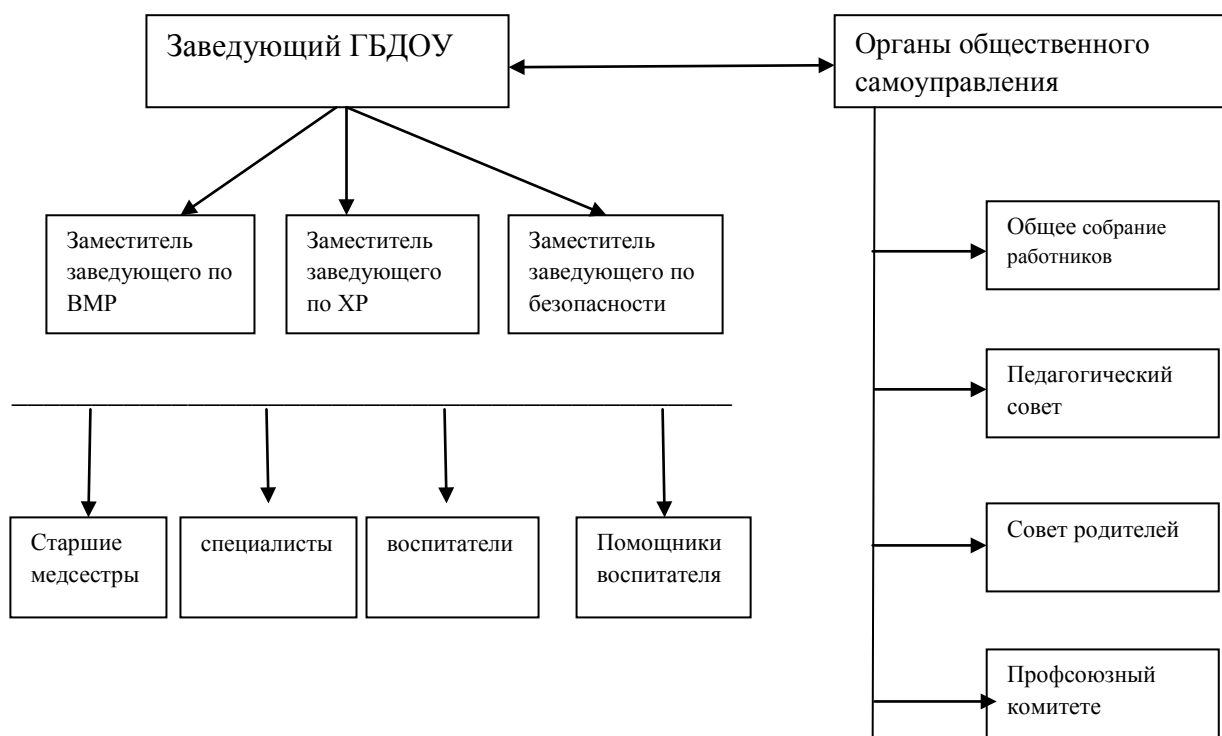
Заведующий ГБДОУ

Органы общественного самоуправления

Заместитель заведующего по ВМР

Заместитель заведующего по ХР

Заместитель заведующего по безопасности

Старшие медсестры

специалисты

воспитатели

Помощники воспитателя

Общее собрание работников

Педагогический совет

Совет родителей

Профсоюзный комитете